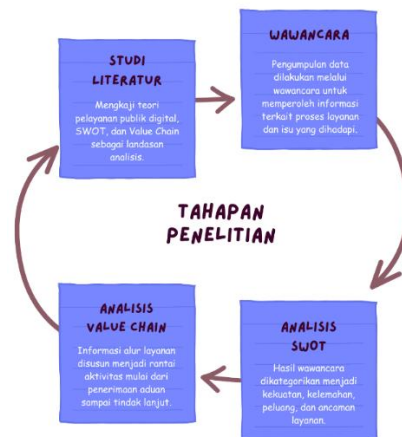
STUDI LITERATUR

Mengkaji teori pelayanan publik digital, SWOT, dan Value Chain sebagai landasan analisis.

WAWANCARA

Pengumpulan data dilakukan melalui wawancara untuk memperoleh informasi terkait proses layanan dan isu yang dihadapi.

TAHAPAN PENELITIAN

ANALISIS SWOT

Hasil wawancara dikategorikan menjadi kekuatan, kelemahan, peluang, dan ancaman layanan.

ANALISIS VALUE CHAIN

Informasi alur layanan disusun menjadi rantai aktivitas mulai dari penerimaan aduan sampai tindak lanjut.